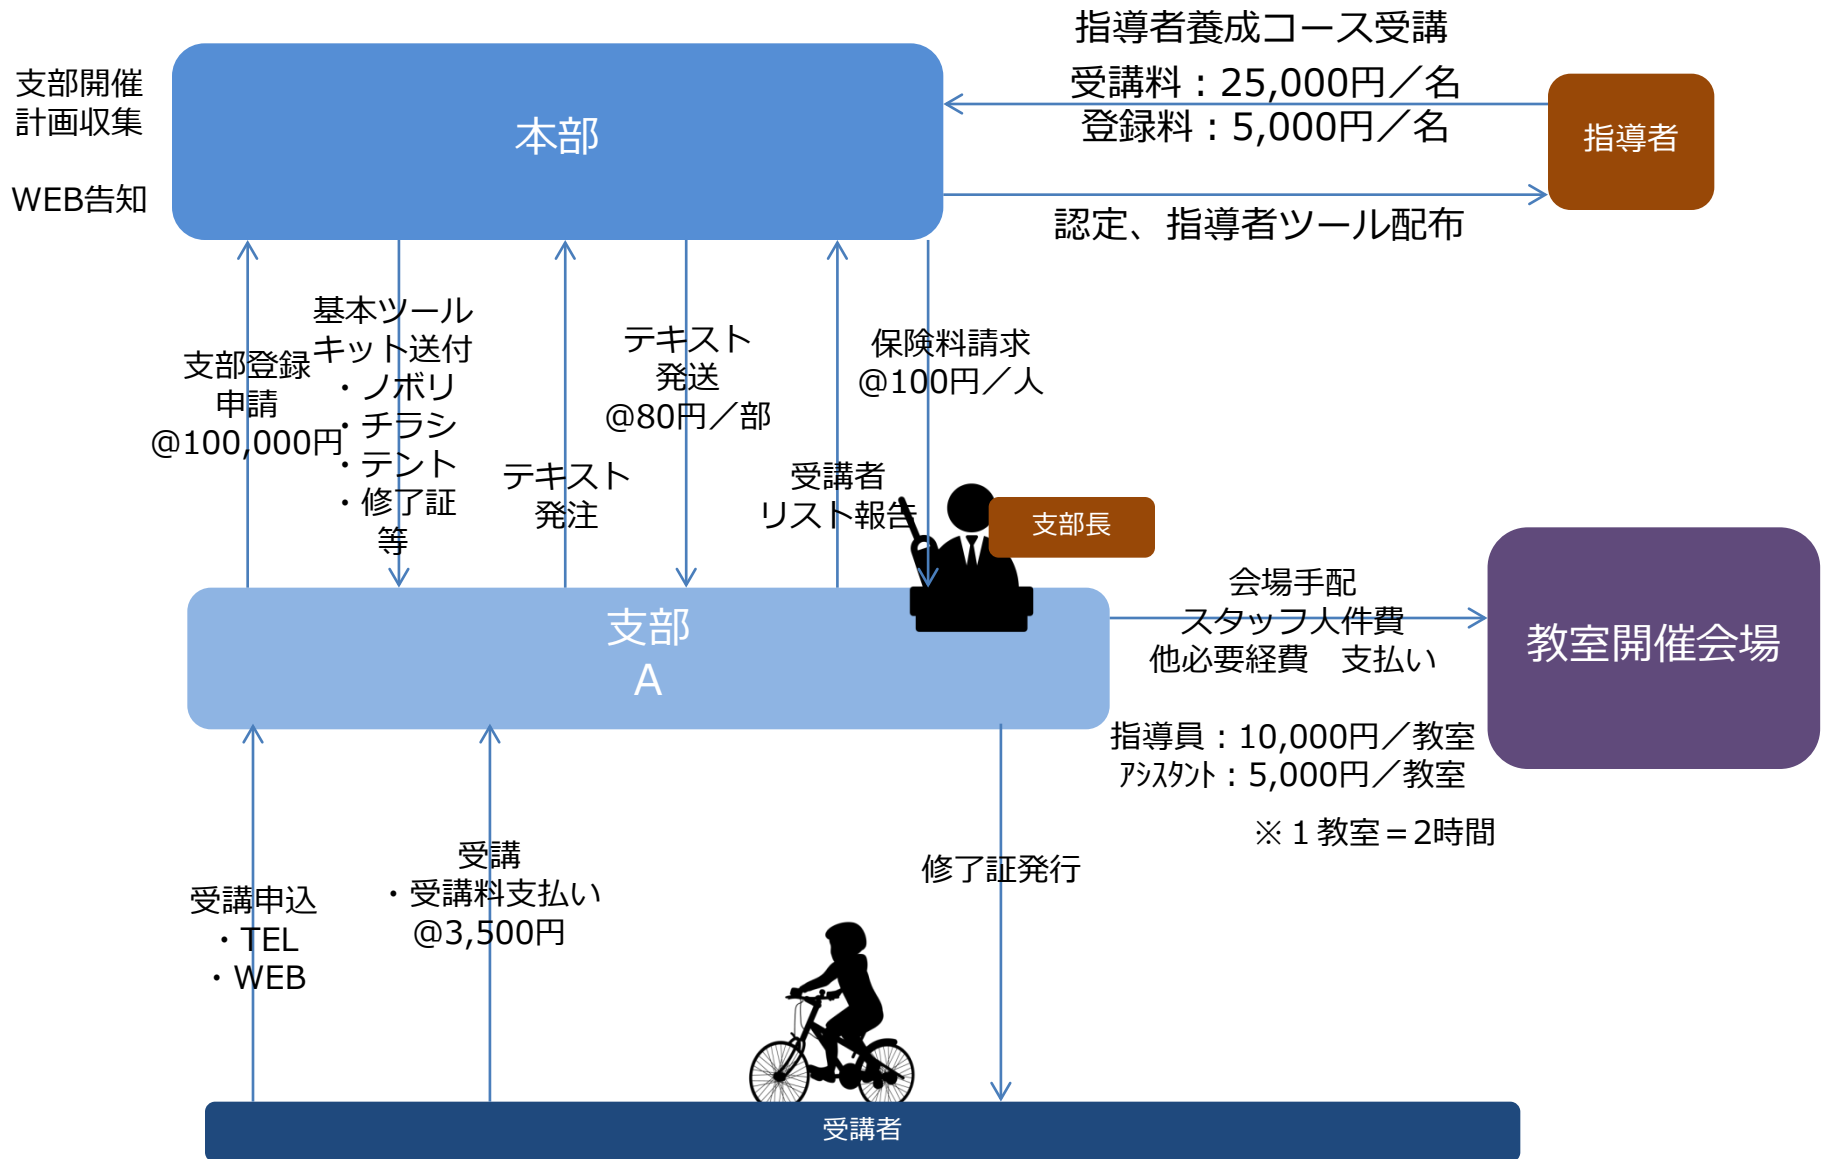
支部開催
計画収集

WEB告知

本部

指導者養成コース受講
受講料：25,000円／名
登録料：5,000円／名

指導者

認定、指導者ツール配布

支部登録
申請
@100,000円

基本ツール
キット送付
・ノボリ
・チラシ
・テント
・修了証
等

テキスト
発注

テキスト
発送
@80円／部

受講者
リスト報告

保険料請求
@100円／人

支部長

支部
A

会場手配
スタッフ人件費
他必要経費　支払い

教室開催会場

指導員：10,000円／教室
ｱｼｽﾀﾝﾄ：5,000円／教室

※１教室＝2時間

受講申込
・TEL
・WEB

受講
・受講料支払い
@3,500円

修了証発行

受講者